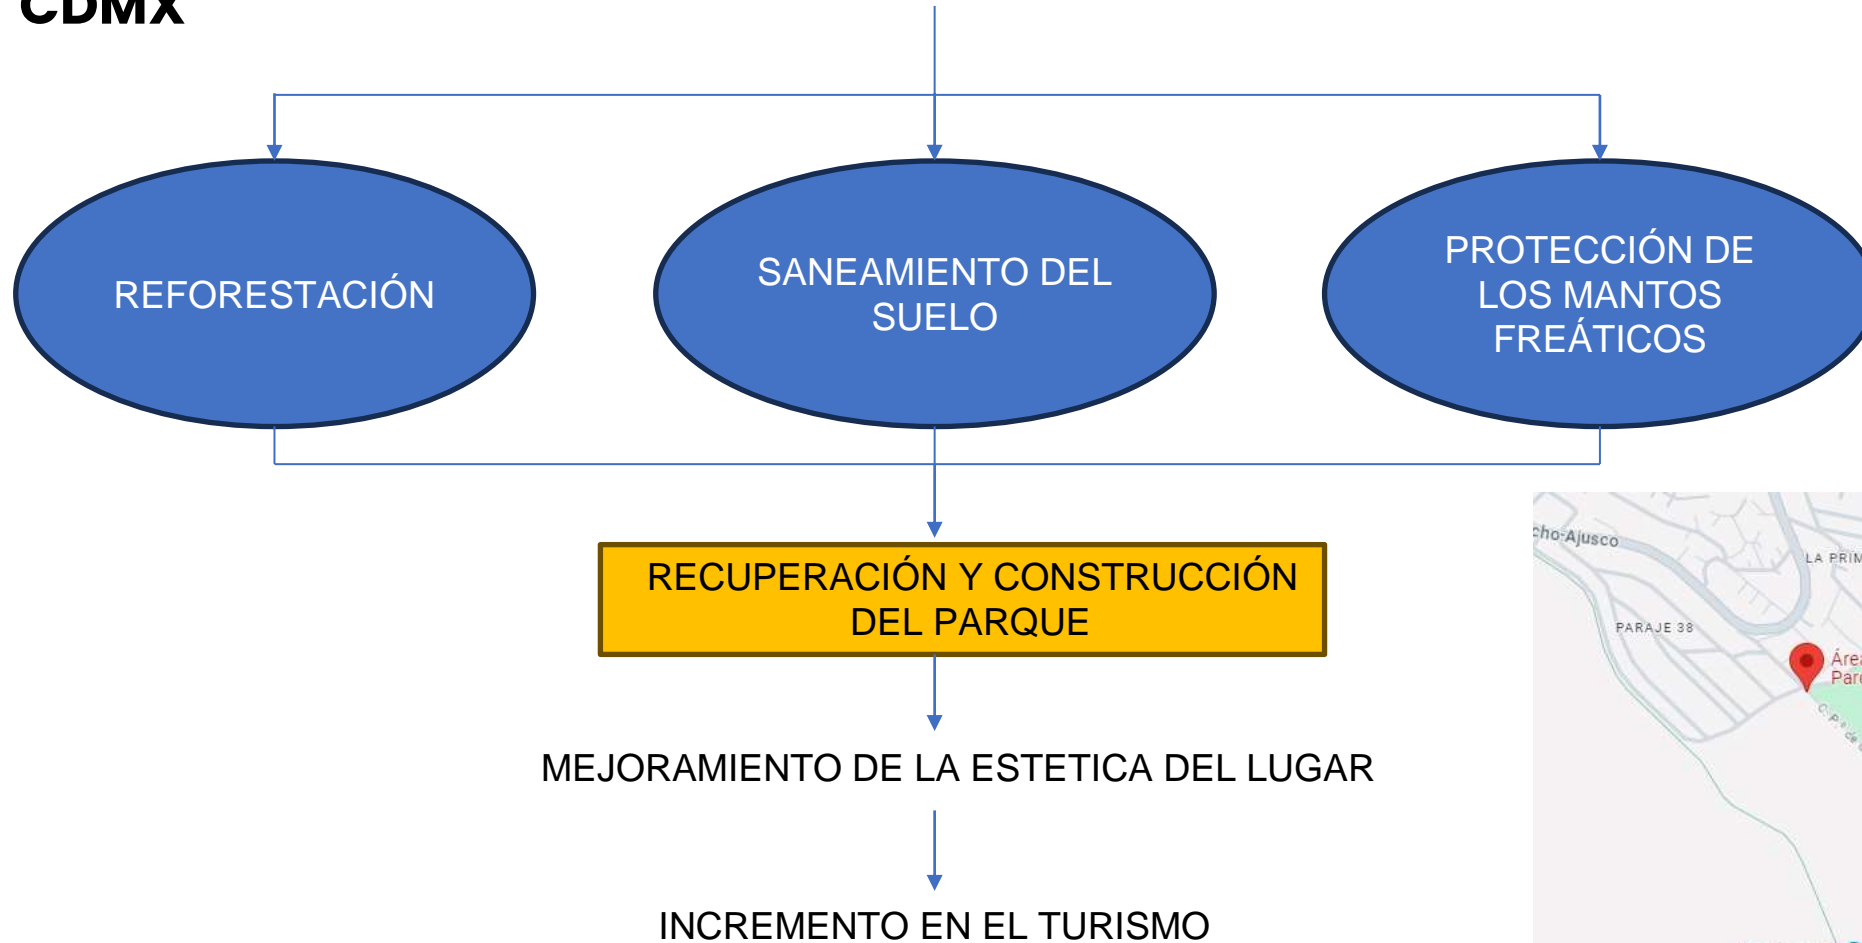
CDMX

REFORESTACIÓN

SANEAMIENTO DEL SUELO

PROTECCIÓN DE LOS MANTOS FREÁTICOS

RECUPERACIÓN Y CONSTRUCCIÓN DEL PARQUE

MEJORAMIENTO DE LA ESTETICA DEL LUGAR

INCREMENTO EN EL TURISMO

cho-Ajusco

LA PRIM

PARAJE 38

Área
Par

C. P. de